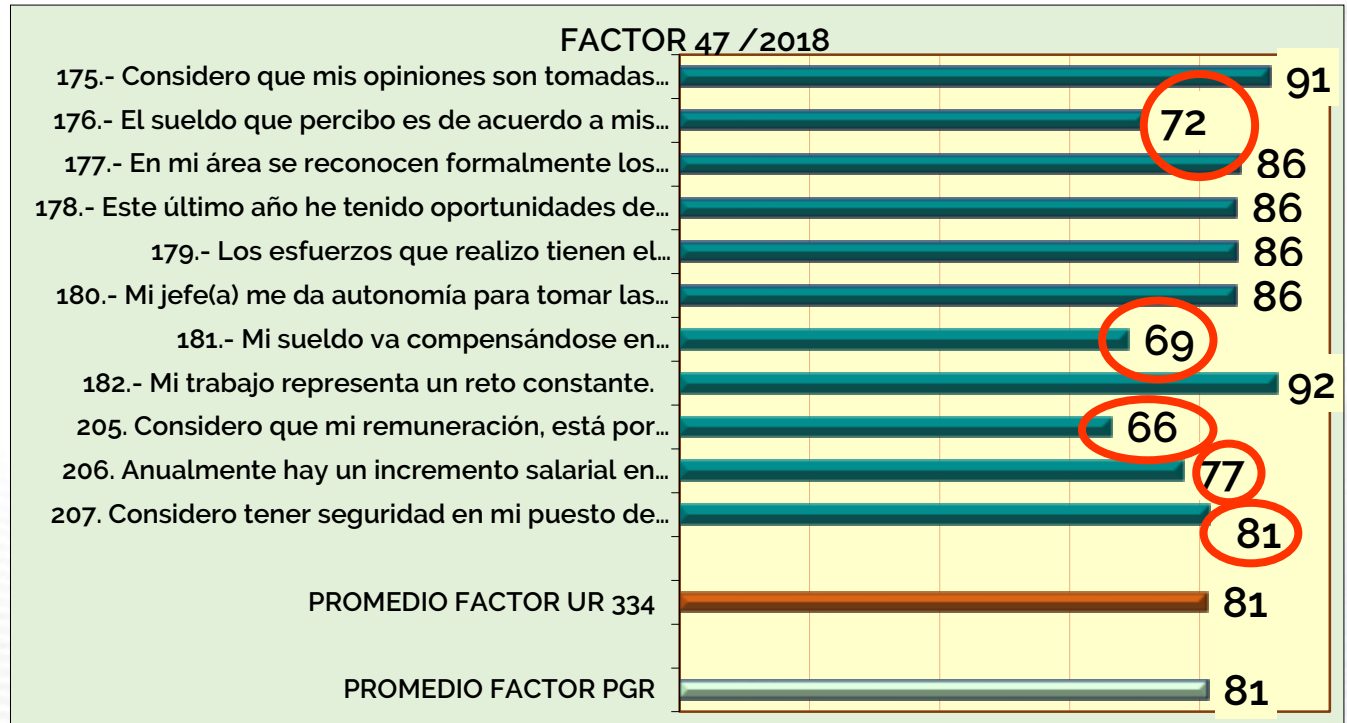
FACTOR 47 /2018

175.- Considero que mis opiniones son tomadas... 91
176.- El sueldo que percibo es de acuerdo a mis... 72
177.- En mi área se reconocen formalmente los... 86
178.- Este último año he tenido oportunidades de... 86
179.- Los esfuerzos que realizo tienen el... 86
180.- Mi jefe(a) me da autonomía para tomar las... 86
181.- Mi sueldo va compensándose en... 69
182.- Mi trabajo representa un reto constante. 92
205. Considero que mi remuneración, está por... 66
206. Anualmente hay un incremento salarial en... 77
207. Considero tener seguridad en mi puesto de... 81

PROMEDIO FACTOR UR 334 81

PROMEDIO FACTOR PGR 81